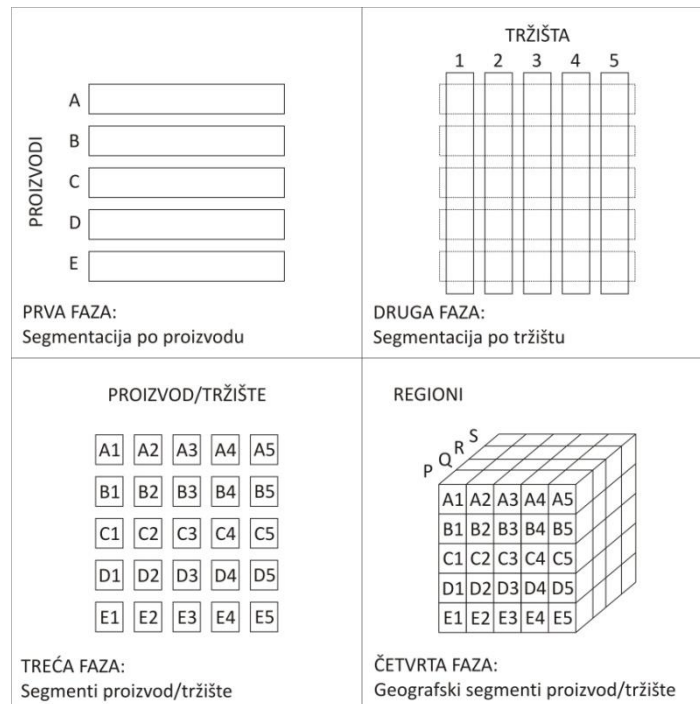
PROIZVODI

A

B

C

D

E

PRVA FAZA:
Segmentacija po proizvodu

TRŽIŠTA

1 2 3 4 5

DRUGA FAZA:
Segmentacija po tržištu

PROIZVOD/TRŽIŠTE

| A1 | A2 | A3 | A4 | A5 |
|---|---|---|---|---|
| B1 | B2 | B3 | B4 | B5 |
| C1 | C2 | C3 | C4 | C5 |
| D1 | D2 | D3 | D4 | D5 |
| E1 | E2 | E3 | E4 | E5 |

TREĆA FAZA:
Segmenti proizvod/tržište

REGIONI

P Q R S

| A1 | A2 | A3 | A4 | A5 |
|---|---|---|---|---|
| B1 | B2 | B3 | B4 | B5 |
| C1 | C2 | C3 | C4 | C5 |
| D1 | D2 | D3 | D4 | D5 |
| E1 | E2 | E3 | E4 | E5 |

ČETVRTA FAZA:
Geografski segmenti proizvod/tržište